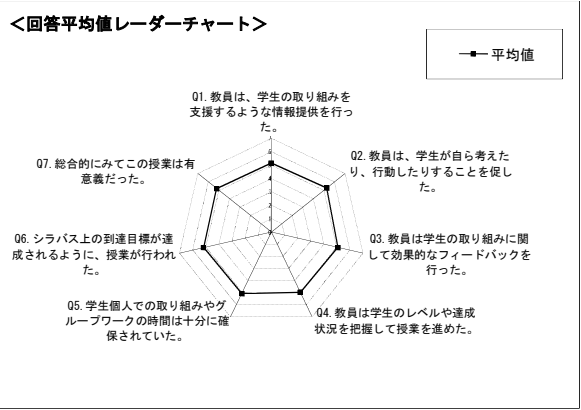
＜回答平均値レーダーチャート＞

平均値

Q1.教員は、学生の取り組みを支援するような情報提供を行った。

Q2.教員は、学生が自ら考えたり、行動したりすることを促した。

Q3.教員は学生の取り組みに関して効果的なフィードバックを行った。

Q4.教員は学生のレベルや達成状況を把握して授業を進めた。

Q5.学生個人での取り組みやグループワークの時間は十分に確保されていた。

Q6.シラバス上の到達目標が達成されるように、授業が行われた。

Q7.総合的にみてこの授業は有意義だった。

1
2
3
4
5
6